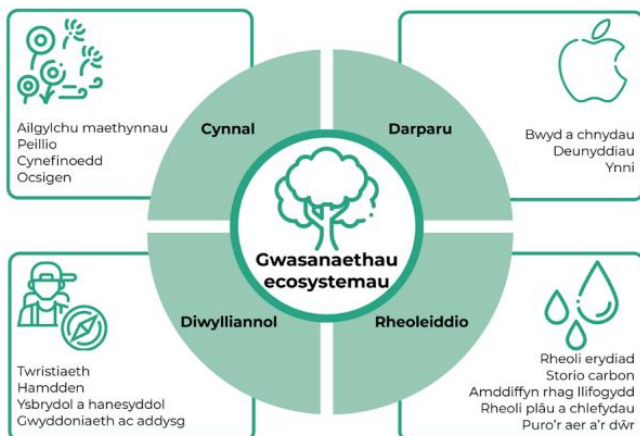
Ailgylchu maethynnau
Peillio
Cynefinoedd
Ocsigen

Cynnal

Darparu

Bwyd a chnydau
Deunyddiau
Ynni

Gwasanaethau ecosystemau

Diwylliannol

Rheoleiddio

Twristiaeth
Hamdden
Ysbrydol a hanesyddol
Gwyddoniaeth ac addysg

Rheoli erydiad
Storio carbon
Amddiffyn rhag llifogydd
Rheoli plâu a chlefydau
Puro'r aer a'r dŵr